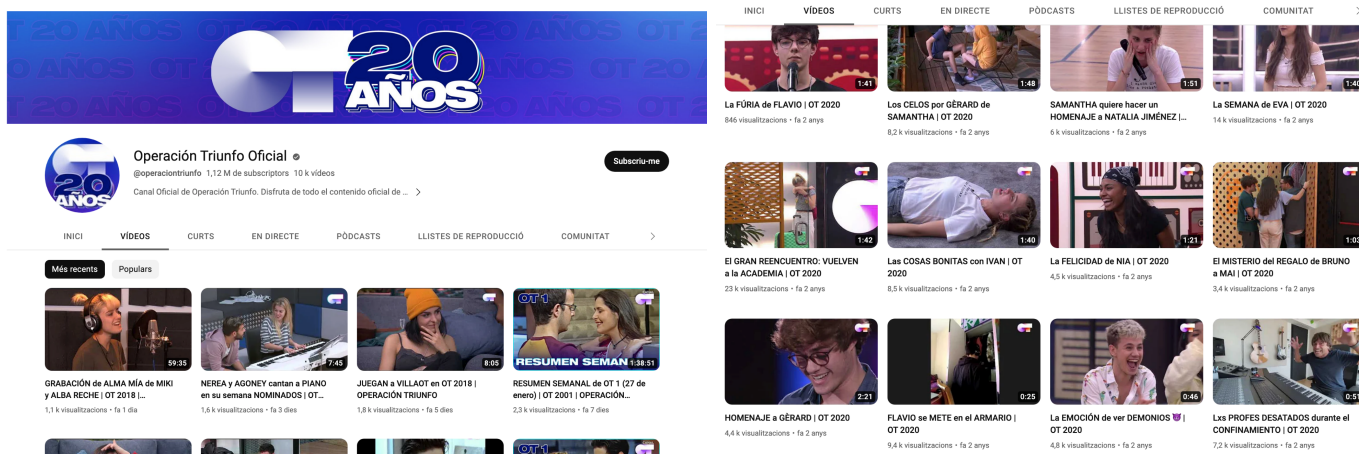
20 AÑOS

Operación Triunfo Oficial
@operaciontriunfo 1,12 M de subscriptors 10 k vídeos
Canal Oficial de Operación Triunfo. Disfruta de todo el contenido oficial de ...
Subscriu-me

INICI VÍDEOS CURTS EN DIRECTE PÒDCASTS LLISTES DE REPRODUCCIÓ COMUNITAT

Més recents Populars

59:35
GRABACIÓN de ALMA MÍA de MIKI y ALBA RECHE | OT 2018 | ...
1,1 k visualitzacions • fa 1 dia

7:45
NEREA y AGONEY cantan a PIANO en su semana NOMINADOS | OT...
1,6 k visualitzacions • fa 3 dies

8:05
JUEGAN a VILLAOT en OT 2018 | OPERACIÓN TRIUNFO
1,8 k visualitzacions • fa 5 dies

OT 1
RESUMEN SEMAN
1:38:51
RESUMEN SEMANAL de OT 1 (27 de enero) | OT 2001 | OPERACIÓN...
2,3 k visualitzacions • fa 7 dies

OT 1

INICI VÍDEOS CURTS EN DIRECTE PÒDCASTS LLISTES DE REPRODUCCIÓ COMUNITAT

1:41
La FÚRIA de FLAVIO | OT 2020
846 visualitzacions • fa 2 anys

1:48
Los CELOS por GÈRARD de SAMANTHA | OT 2020
8,2 k visualitzacions • fa 2 anys

1:51
SAMANTHA quiere hacer un HOMENAJE a NATALIA JIMÉNEZ |...
6 k visualitzacions • fa 2 anys

1:40
La SEMANA de EVA | OT 2020
14 k visualitzacions • fa 2 anys

1:42
El GRAN REENCUENTRO: VUELVEN a la ACADEMIA | OT 2020
23 k visualitzacions • fa 2 anys

1:40
Las COSAS BONITAS con IVAN | OT 2020
8,5 k visualitzacions • fa 2 anys

1:21
La FELICIDAD de NIA | OT 2020
4,5 k visualitzacions • fa 2 anys

1:03
El MISTERIO del REGALO de BRUNO a MAI | OT 2020
3,4 k visualitzacions • fa 2 anys

2:21
HOMENAJE a GÈRARD | OT 2020
4,4 k visualitzacions • fa 2 anys

0:25
FLAVIO se METE en el ARMARIO | OT 2020
9,4 k visualitzacions • fa 2 anys

0:46
La EMOCIÓN de ver DEMONIOS 😈 | OT 2020
4,8 k visualitzacions • fa 2 anys

0:51
Lxs PROFES DESATADOS durante el CONFINAMIENTO | OT 2020
7,2 k visualitzacions • fa 2 anys